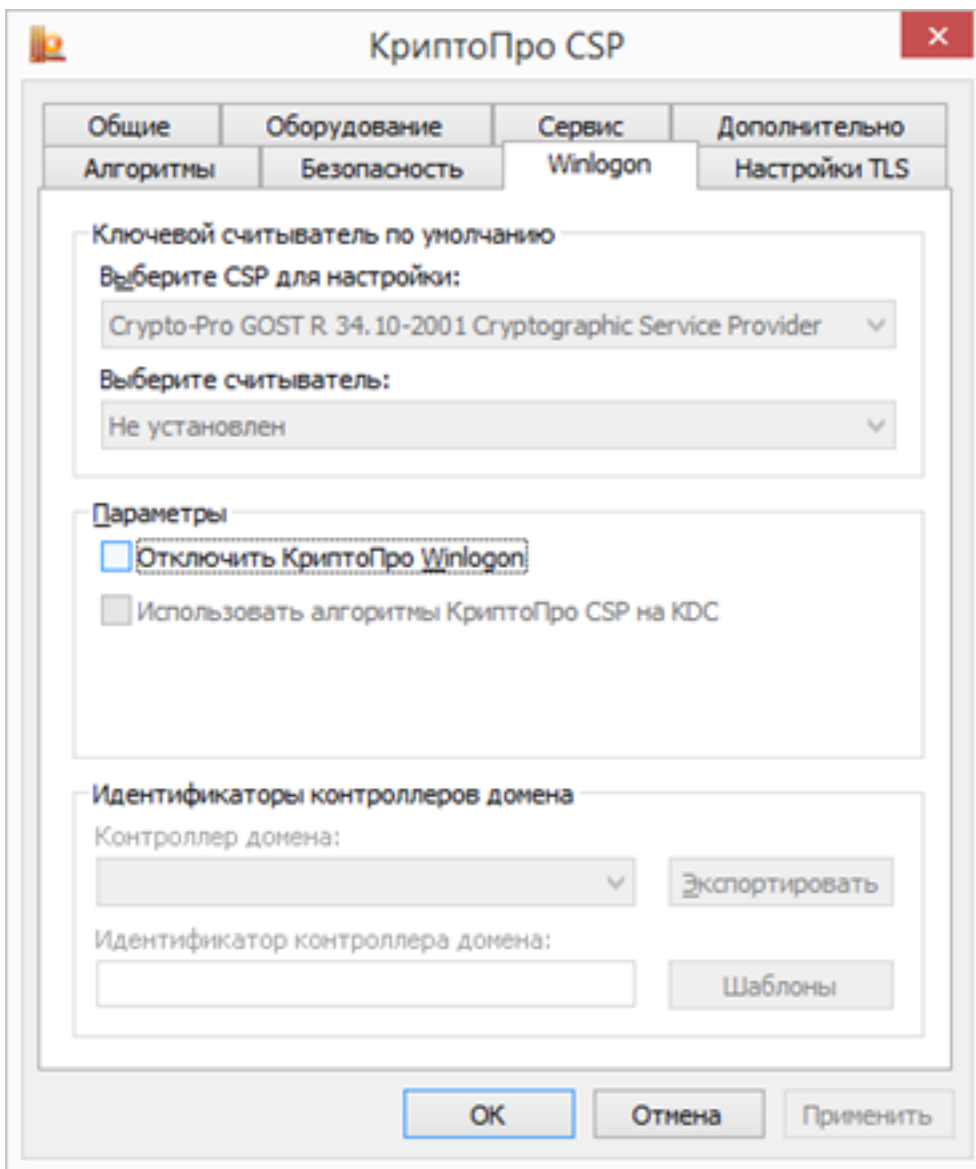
КриптоПро CSP

×

Общие | Оборудование | Сервис | Дополнительно
Алгоритмы | Безопасность | Winlogon | Настройки TLS

Ключевой считыватель по умолчанию
Выберите CSP для настройки:
Crypto-Pro GOST R 34.10-2001 Cryptographic Service Provider
Выберите считыватель:
Не установлен

Параметры
Отключить КриптоПро Winlogon
Использовать алгоритмы КриптоПро CSP на KDC

Идентификаторы контроллеров домена
Контроллер домена:
Экспортировать
Идентификатор контроллера домена:
Шаблоны

OK
Отмена
Применить